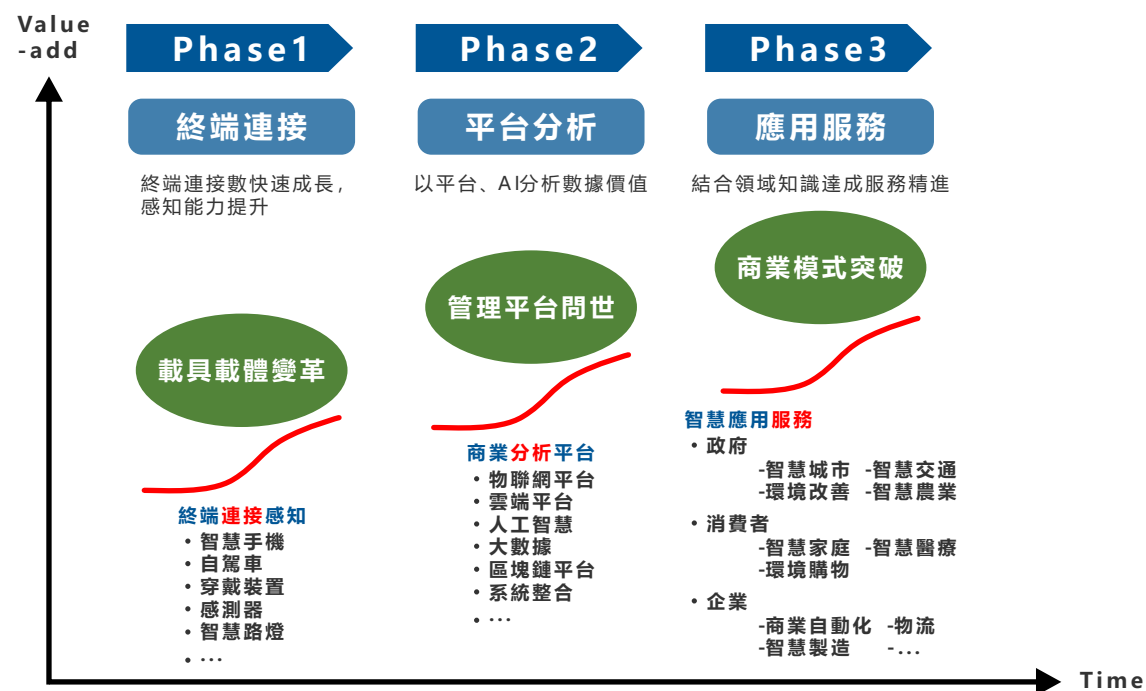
Value
-add

Phase1

終端連接

終端連接數快速成長，
感知能力提升

載具載體變革

終端連接感知
• 智慧手機
• 自駕車
• 穿戴裝置
• 感測器
• 智慧路燈
• …

Phase2

平台分析

以平台、AI分析數據價值

管理平台問世

商業分析平台
• 物聯網平台
• 雲端平台
• 人工智慧
• 大數據
• 區塊鏈平台
• 系統整合
• …

Phase3

應用服務

結合領域知識達成服務精進

商業模式突破

智慧應用服務
• 政府
-智慧城市 -智慧交通
-環境改善 -智慧農業
• 消費者
-智慧家庭 -智慧醫療
-環境購物
• 企業
-商業自動化 -物流
-智慧製造 -…

Time